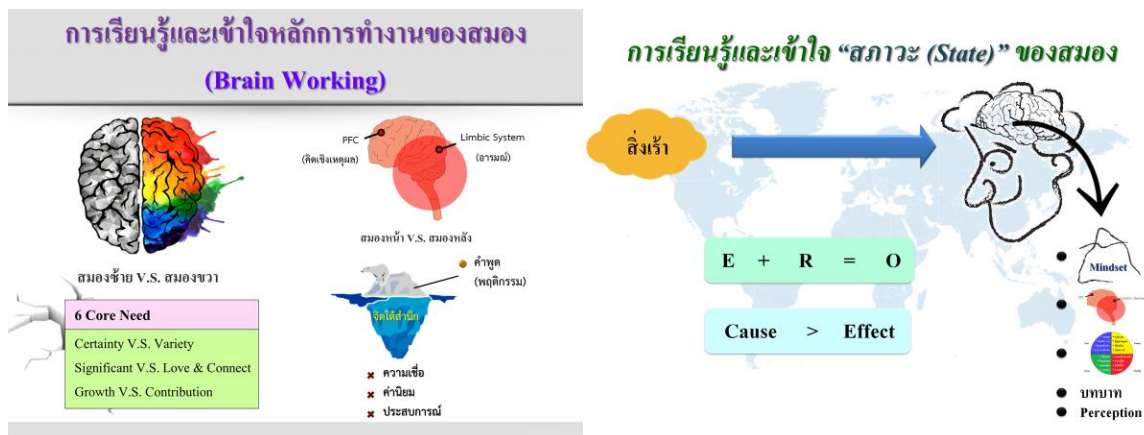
การเรียนรู้และเข้าใจหลักการทำงานของสมอง
(Brain Working)

PFC
(คิดเชิงเหตุผล)

Limbic System
(อารมณ์)

สมองหน้า V.S. สมองหลัง

สมองซ้าย V.S. สมองขวา

6 Core Need
Certainty V.S. Variety
Significant V.S. Love & Connect
Growth V.S. Contribution

คำพูด
(พฤติกรรม)

จิตใต้สำนึก

ความเชื่อ
ค่านิยม
ประสบการณ์

การเรียนรู้และเข้าใจ "สภาวะ (State)" ของสมอง

สิ่งเร้า

E + R = O

Cause > Effect

Mindset

บทบาท
Perception